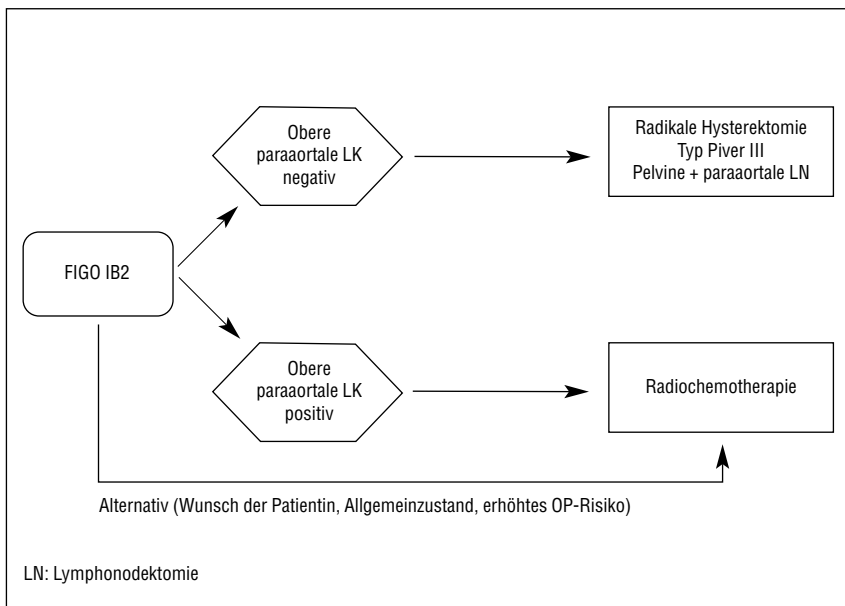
FIGO IB2

Obere paraaortale LK negativ

Radikale Hysterektomie
Typ Piver III
Pelvine + paraaortale LN

Obere paraaortale LK positiv

Radiochemotherapie

Alternativ (Wunsch der Patientin, Allgemeinzustand, erhöhtes OP-Risiko)

LN: Lymphonodektomie